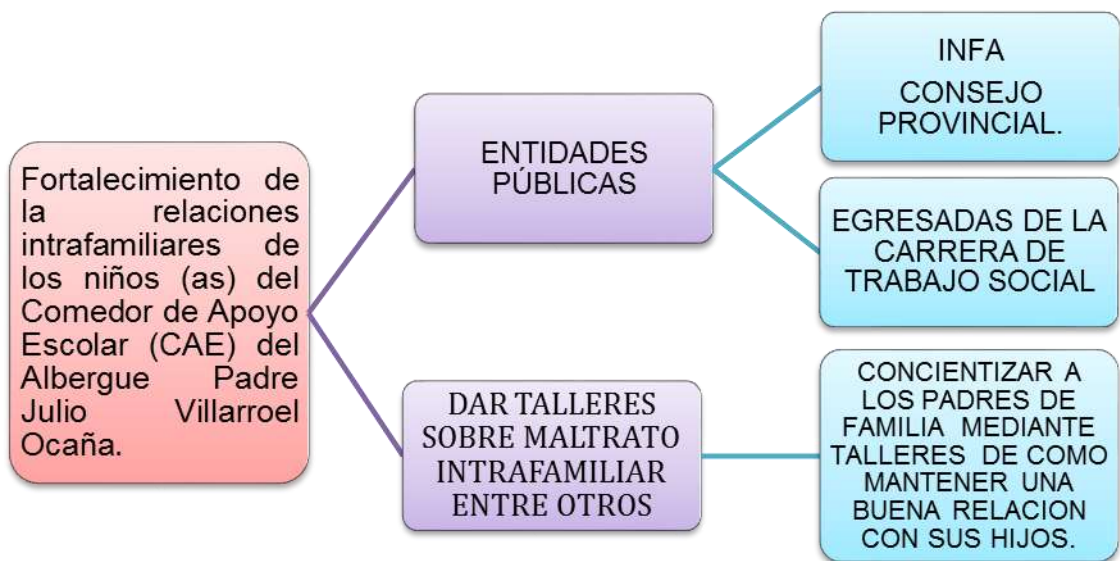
Fortalecimiento de la relaciones intrafamiliares de los niños (as) del Comedor de Apoyo Escolar (CAE) del Albergue Padre Julio Villarroel Ocaña.

ENTIDADES PÚBLICAS

INFA
CONSEJO PROVINCIAL.

EGRESADAS DE LA CARRERA DE TRABAJO SOCIAL

DAR TALLERES SOBRE MALTRATO INTRAFAMILIAR ENTRE OTROS

CONCIENTIZAR A LOS PADRES DE FAMILIA MEDIANTE TALLERES DE COMO MANTENER UNA BUENA RELACION CON SUS HIJOS.